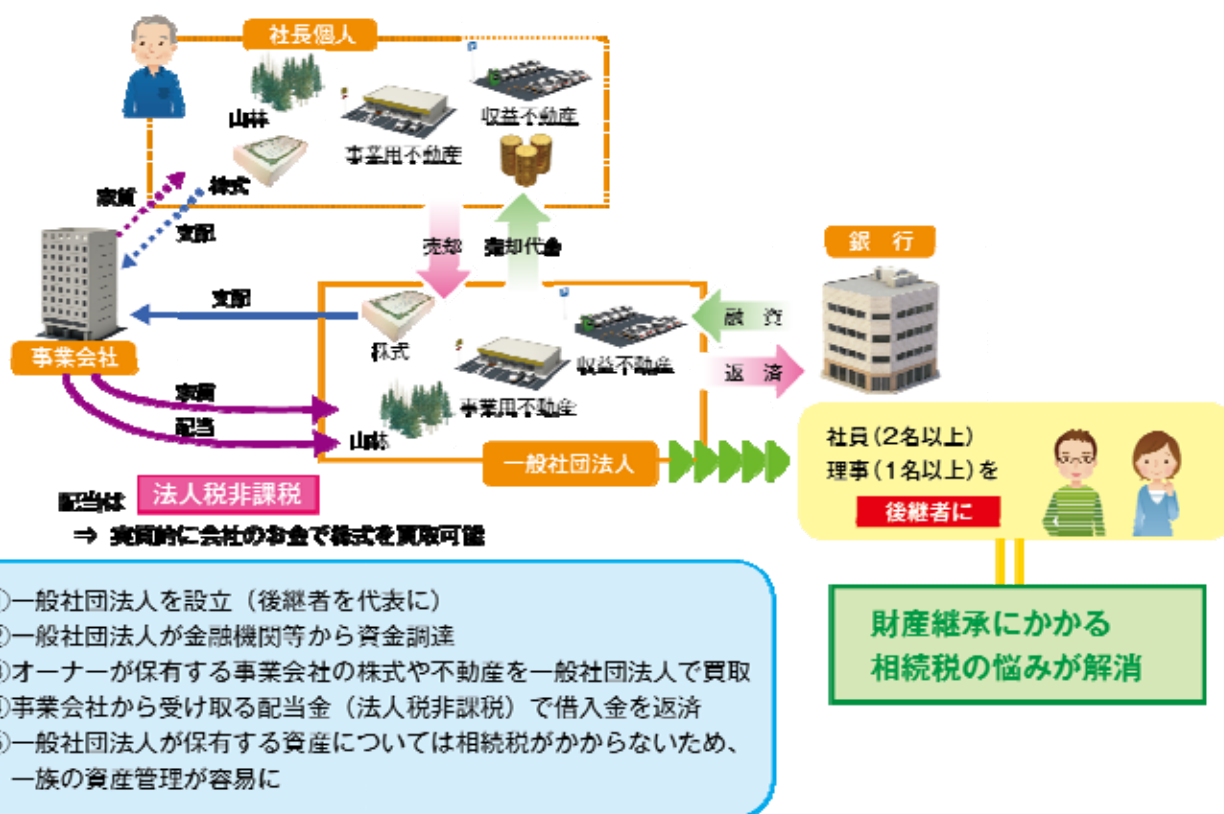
社長個人

山林

事業用不動産

収益不動産

株式

家賃

支配

売却

売却代金

銀行

支配

融資

株式

収益不動産

返済

事業会社

家賃

事業用不動産

配当

山林

一般社団法人

社員（2名以上）
理事（1名以上）を

後継者に

配当は 法人税非課税

⇒ 実質的に会社のお金で株式を買取可能

①一般社団法人を設立（後継者を代表に）
②一般社団法人が金融機関等から資金調達
③オーナーが保有する事業会社の株式や不動産を一般社団法人で買取
④事業会社から受け取る配当金（法人税非課税）で借入金を返済
⑤一般社団法人が保有する資産については相続税がかからないため、一族の資産管理が容易に

財産継承にかかる
相続税の悩みが解消